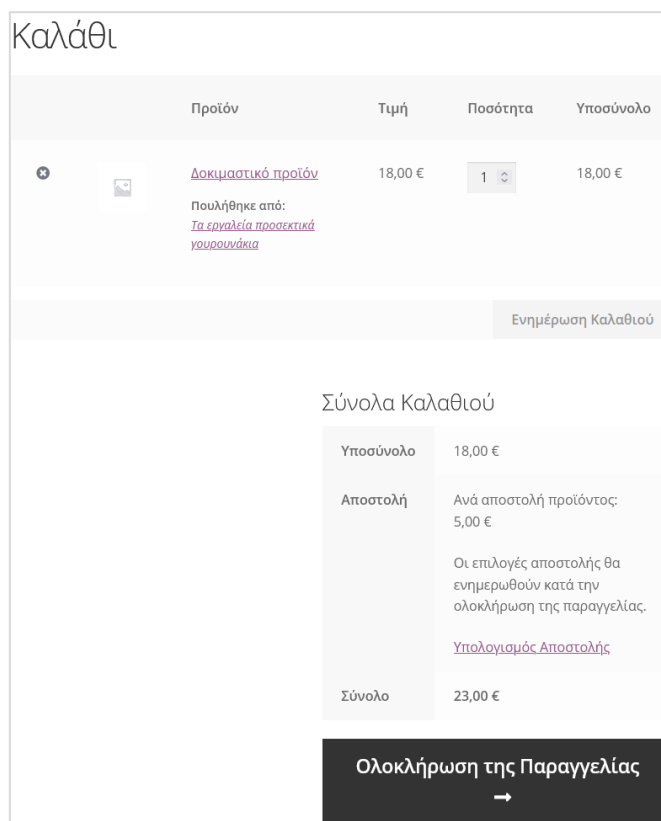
Καλάθι

| | | Προϊόν | Τιμή | Ποσότητα | Υποσύνολο |
|---|---|---|---|---|---|
| | | Δοκιμαστικό προϊόν<br>Πουλήθηκε από:<br>Τα εργαλεία προσεκτικά γουρουνάκια | 18,00 € | 1 | 18,00 € |

Ενημέρωση Καλαθιού

Σύνολα Καλαθιού

| | |
|---|---|
| Υποσύνολο | 18,00 € |
| Αποστολή | Ανά αποστολή προϊόντος: 5,00 €<br><br>Οι επιλογές αποστολής θα ενημερωθούν κατά την ολοκλήρωση της παραγγελίας.<br><br>Υπολογισμός Αποστολής |
| Σύνολο | 23,00 € |

Ολοκλήρωση της Παραγγελίας →